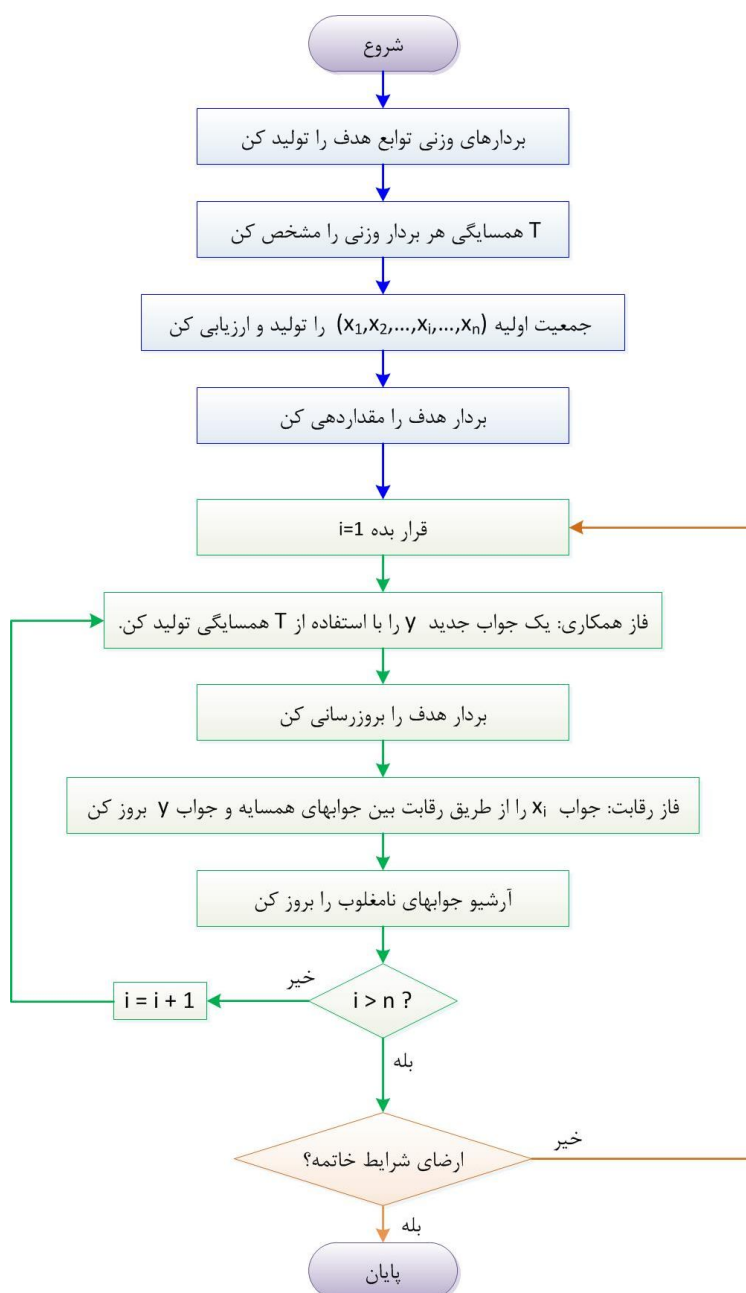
شروع

بردارهای وزنی توابع هدف را تولید کن

T همسایگی هر بردار وزنی را مشخص کن

جمعیت اولیه $(x_1,x_2,...,x_i,...,x_n)$ را تولید و ارزیابی کن

بردار هدف را مقداردهی کن

قرار بده i=1

فاز همکاری: یک جواب جدید y را با استفاده از T همسایگی تولید کن.

بردار هدف را بروزرسانی کن

فاز رقابت: جواب $x_i$ را از طریق رقابت بین جوابهای همسایه و جواب y بروز کن

آرشیو جوابهای نامغلوب را بروز کن

i > n ?

خیر

i = i + 1

بله

ارضای شرایط خاتمه؟

خیر

بله

پایان